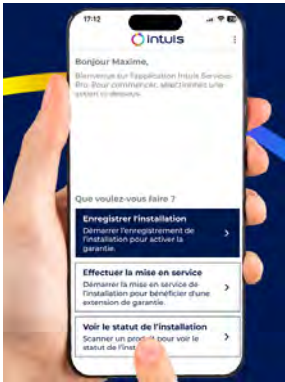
17:12

intuis

Bonjour Maxime,

Bienvenue sur l'application Intuis Services Pro. Pour commencer, sélectionnez une option ci-dessous.

Que voulez-vous faire ?

Enregistrer l'installation
Démarrer l'enregistrement de l'installation pour activer la garantie.

Effectuer la mise en service
Démarrer la mise en service de l'installation pour bénéficier d'une extension de garantie.

Voir le statut de l'installation
Scanner un produit pour voir le statut de l'inst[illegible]